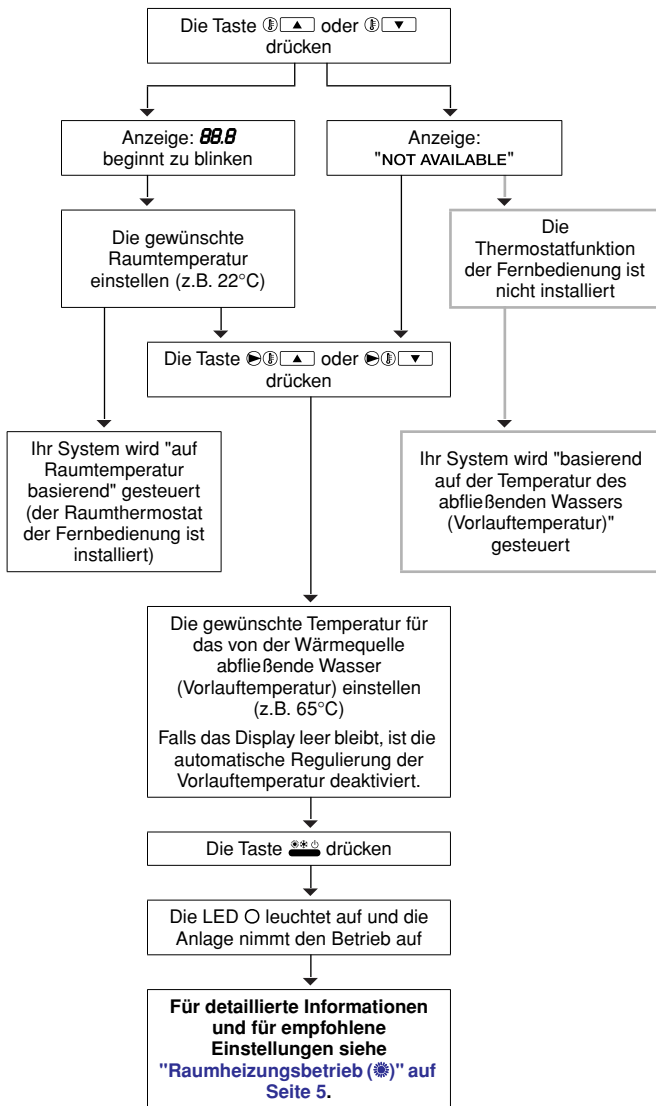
Die Taste ▲ oder ▼ drücken

Anzeige: 88.8 beginnt zu blinken

Anzeige: "NOT AVAILABLE"

Die gewünschte Raumtemperatur einstellen (z.B. 22°C)

Die Thermostatfunktion der Fernbedienung ist nicht installiert

Die Taste ▲ oder ▼ drücken

Ihr System wird "auf Raumtemperatur basierend" gesteuert (der Raumthermostat der Fernbedienung ist installiert)

Ihr System wird "basierend auf der Temperatur des abfließenden Wassers (Vorlauftemperatur)" gesteuert

Die gewünschte Temperatur für das von der Wärmequelle abfließende Wasser (Vorlauftemperatur) einstellen (z.B. 65°C)

Falls das Display leer bleibt, ist die automatische Regulierung der Vorlauftemperatur deaktiviert.

Die Taste drücken

Die LED O leuchtet auf und die Anlage nimmt den Betrieb auf

Für detaillierte Informationen und für empfohlene Einstellungen siehe "Raumheizungsbetrieb ()" auf Seite 5.